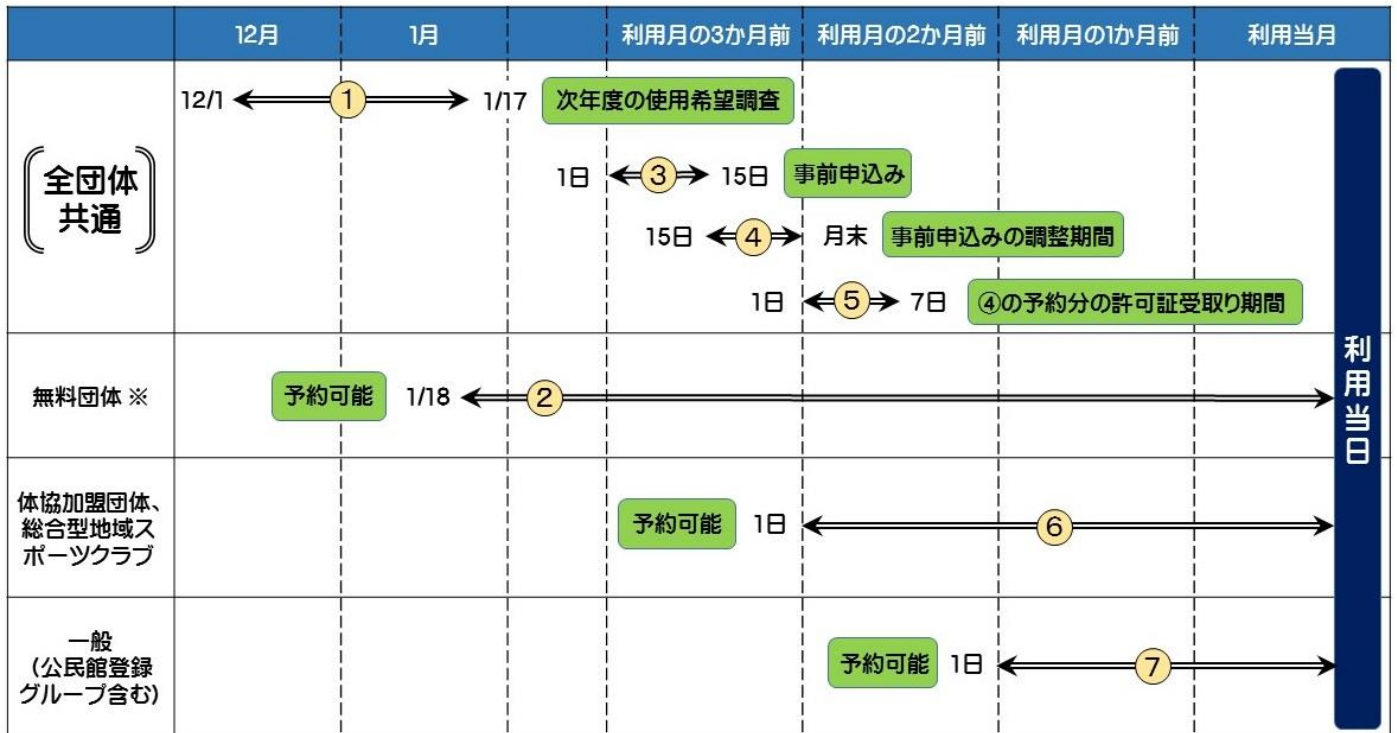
| | 12月 | 1月 | | 利用月の3か月前 | 利用月の2か月前 | 利用月の1か月前 | 利用当月 |
|---|---|---|---|---|---|---|---|

全団体共通

12/1 ① 1/17 次年度の使用希望調査

1日 ③ 15日 事前申込み

15日 ④ 月末 事前申込みの調整期間

1日 ⑤ 7日 ④の予約分の許可証受取り期間

無料団体 ※

予約可能 1/18 ②

体協加盟団体、総合型地域スポーツクラブ

予約可能 1日 ⑥

一般（公民館登録グループ含む）

予約可能 1日 ⑦

利用当日